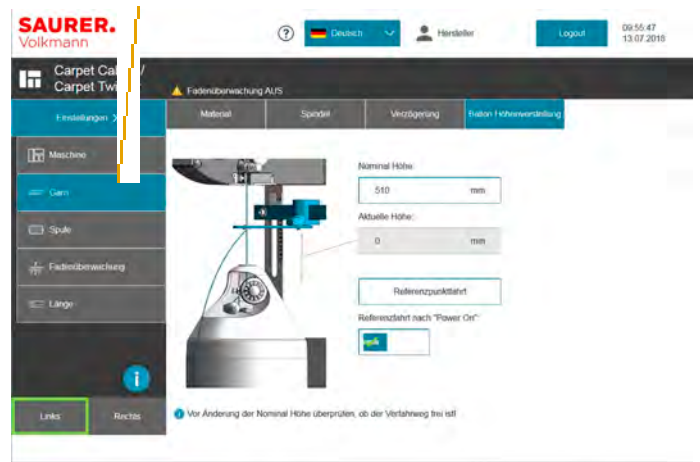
SAURER.
Volkmann

?

Deutsch

Hersteller

Logout

09:55:47
13.07.2018

Carpet Ca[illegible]
Carpet Tw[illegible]

Fadenüberwachung AUS

Einstellungen

Material

Spindel

Verzögerung

Ballon Höhenverstellung

Maschine

Garn

Spule

Fadenüberwachung

Länge

Nominal Höhe

510

mm

Aktuelle Höhe:

0

mm

Referenzpunktfahrt

Referenzfahrt nach "Power On"

i

Links

Rechts

Vor Änderung der Nominal Höhe überprüfen, ob der Verfahrweg frei ist!